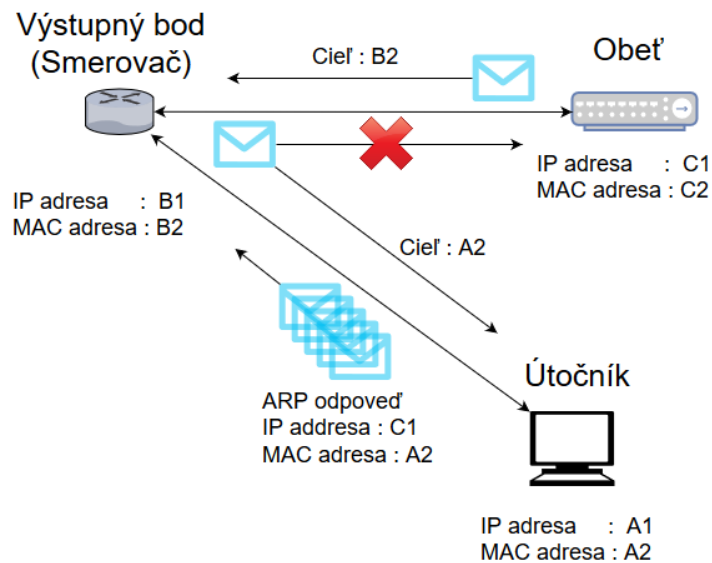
Výstupný bod
(Smerovač)

Cieľ : B2

Obeť

IP adresa : C1
MAC adresa : C2

IP adresa : B1
MAC adresa : B2

Cieľ : A2

ARP odpoveď
IP addresa : C1
MAC adresa : A2

Útočník

IP adresa : A1
MAC adresa : A2